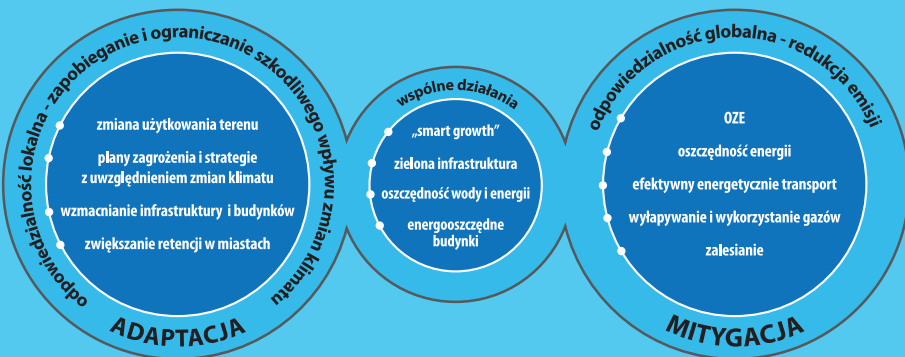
odpowiedzialność lokalna - zapobieganie i ograniczanie szkodliwego wpływu zmian klimatu

zmiana użytkowania terenu

plany zagrożenia i strategie z uwzględnieniem zmian klimatu

wzmacnianie infrastruktury i budynków

zwiększanie retencji w miastach

ADAPTACJA

wspólne działania

„smart growth"

zielona infrastruktura

oszczędność wody i energii

energooszczędne budynki

odpowiedzialność globalna - redukcja emisji

OZE

oszczędność energii

efektywny energetycznie transport

wyłapywanie i wykorzystanie gazów

zalesianie

MITYGACJA